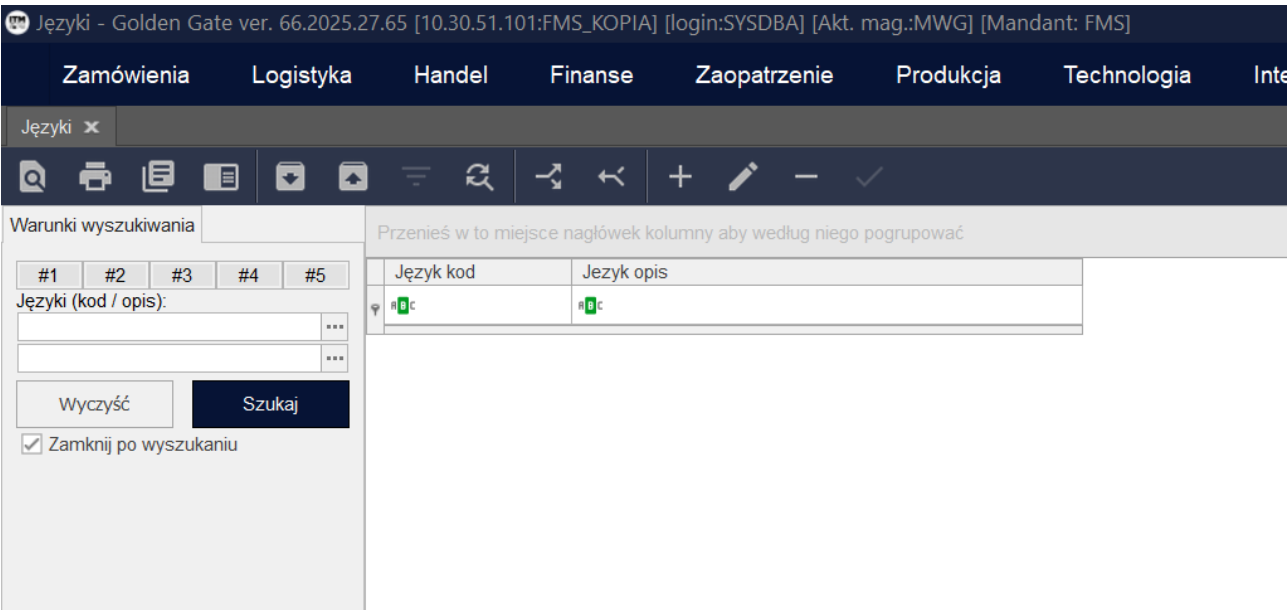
Języki - Golden Gate ver. 66.2025.27.65 [10.30.51.101:FMS_KOPIA] [login:SYSDBA] [Akt. mag.:MWG] [Mandant: FMS]

Zamówienia Logistyka Handel Finanse Zaopatrzenie Produkcja Technologia Inte

Języki ✕

Warunki wyszukiwania

Przenieś w to miejsce nagłówek kolumny aby według niego pogrupować

| #1 | #2 | #3 | #4 | #5 |
|---|---|---|---|---|

Języki (kod / opis):

Wyczyść Szukaj

Zamknij po wyszukaniu

| Język kod | Jezyk opis |
|---|---|
| ABC | ABC |